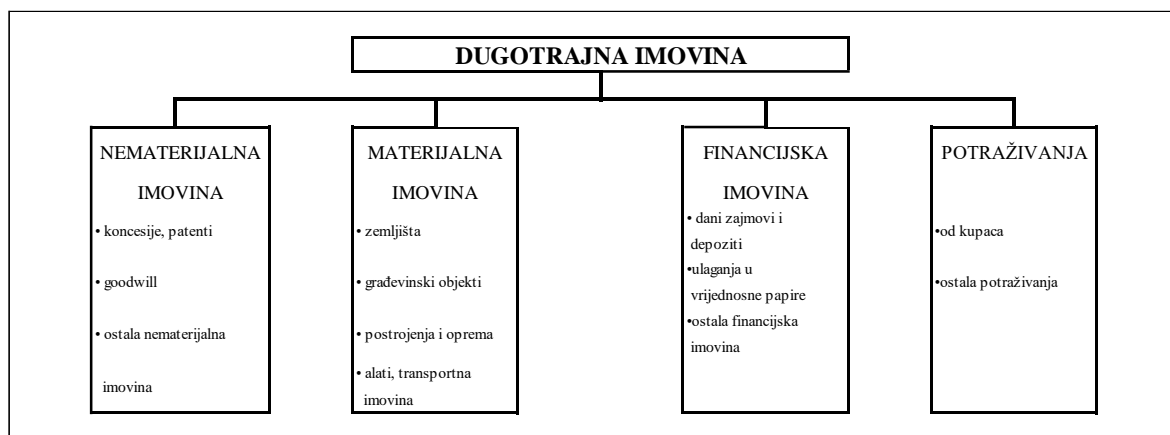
DUGOTRAJNA IMOVINA

NEMATERIJALNA IMOVINA

• koncesije, patenti

• goodwill

• ostala nematerijalna imovina

MATERIJALNA IMOVINA

• zemljišta

• građevinski objekti

• postrojenja i oprema

• alati, transportna imovina

FINANCIJSKA IMOVINA

• dani zajmovi i depoziti

•ulaganja u vrijednosne papire

•ostala financijska imovina

POTRAŽIVANJA

•od kupaca

•ostala potraživanja